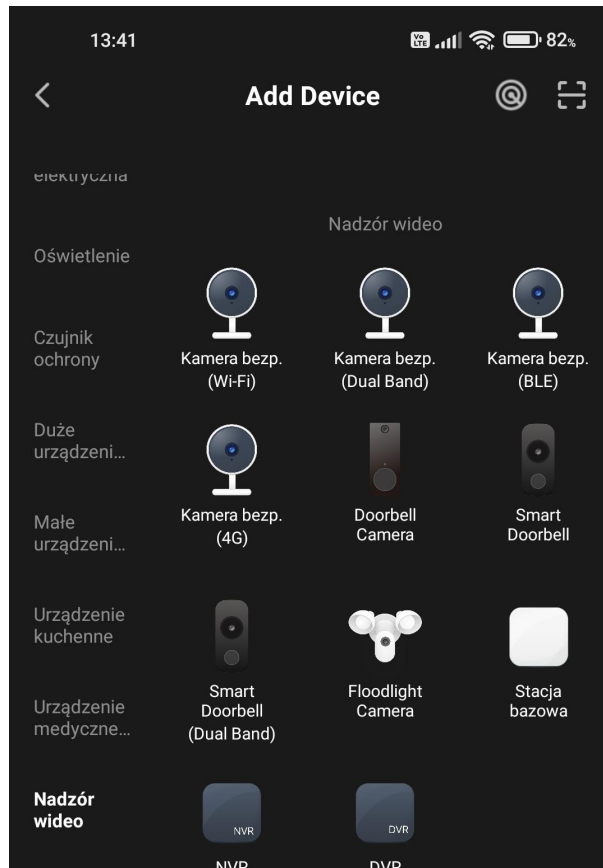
13:41
Vo LTE 82%

Add Device

elektryczna

Oświetlenie

Czujnik ochrony

Duże urządzeni...

Małe urządzeni...

Urządzenie kuchenne

Urządzenie medyczne...

Nadzór wideo

Nadzór wideo

Kamera bezp. (Wi-Fi)

Kamera bezp. (Dual Band)

Kamera bezp. (BLE)

Kamera bezp. (4G)

Doorbell Camera

Smart Doorbell

Smart Doorbell (Dual Band)

Floodlight Camera

Stacja bazowa

NVR

DVR

NVR

DVR